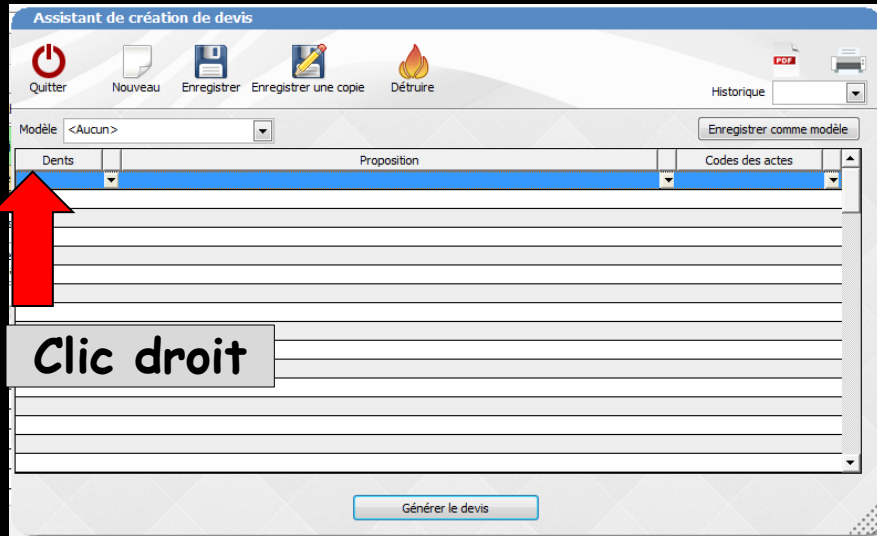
Assistant de création de devis

Quitter Nouveau Enregistrer Enregistrer une copie Détruire

PDF

Historique

Modèle <Aucun>

Enregistrer comme modèle

| Dents | Proposition | Codes des actes |
|---|---|---|
| | | |

Clic droit

Générer le devis